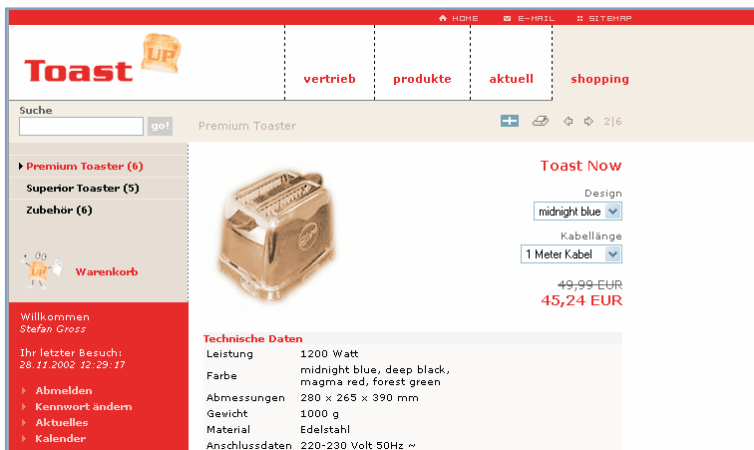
HOME E-MAIL SITEMAP

Toast UP

vertrieb produkte aktuell shopping

Suche

go!

Premium Toaster

2|6

Premium Toaster (6)
Superior Toaster (5)
Zubehör (6)

UP

Warenkorb

Willkommen
Stefan Gross

Ihr letzter Besuch:
28.11.2002 12:29:17

Abmelden
Kennwort ändern
Aktuelles
Kalender

Toast Now

Design
midnight blue

Kabellänge
1 Meter Kabel

49,99 EUR
45,24 EUR

Technische Daten

| | |
|---|---|
| Leistung | 1200 Watt |
| Farbe | midnight blue, deep black, magma red, forest green |
| Abmessungen | 280 x 265 x 390 mm |
| Gewicht | 1000 g |
| Material | Edelstahl |
| Anschlussdaten | 220-230 Volt 50Hz ~ |